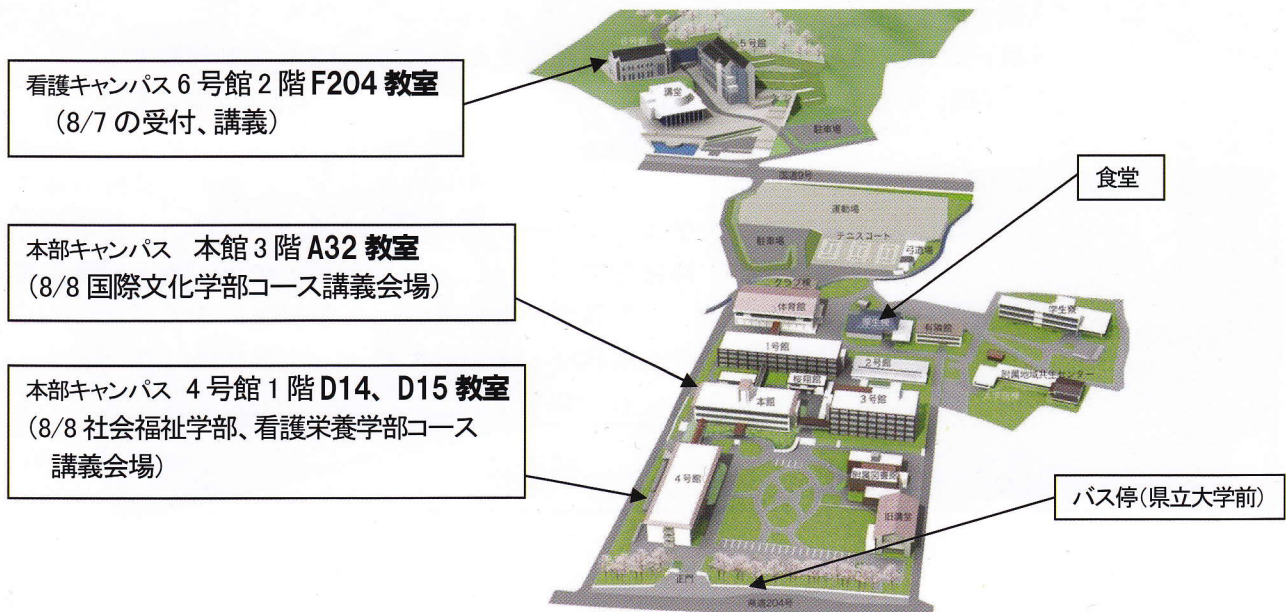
看護キャンパス 6 号館 2 階 F204 教室
（8/7 の受付、講義）

本部キャンパス　本館 3 階 A32 教室
（8/8 国際文化学部コース講義会場）

本部キャンパス　4 号館 1 階 D14、D15 教室
（8/8 社会福祉学部、看護栄養学部コース講義会場）

食堂

バス停（県立大学前）

6号館

5号館

講堂

駐車場

国道3号

運動場

駐車場

テニスコート

弓道場

クラブ棟

体育館

学生会館

有朋館

学生寮

1号館

2号館

附属地域共生センター

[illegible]

本館

3号館

4号館

附属図書館

旧講堂

正門

県道204号